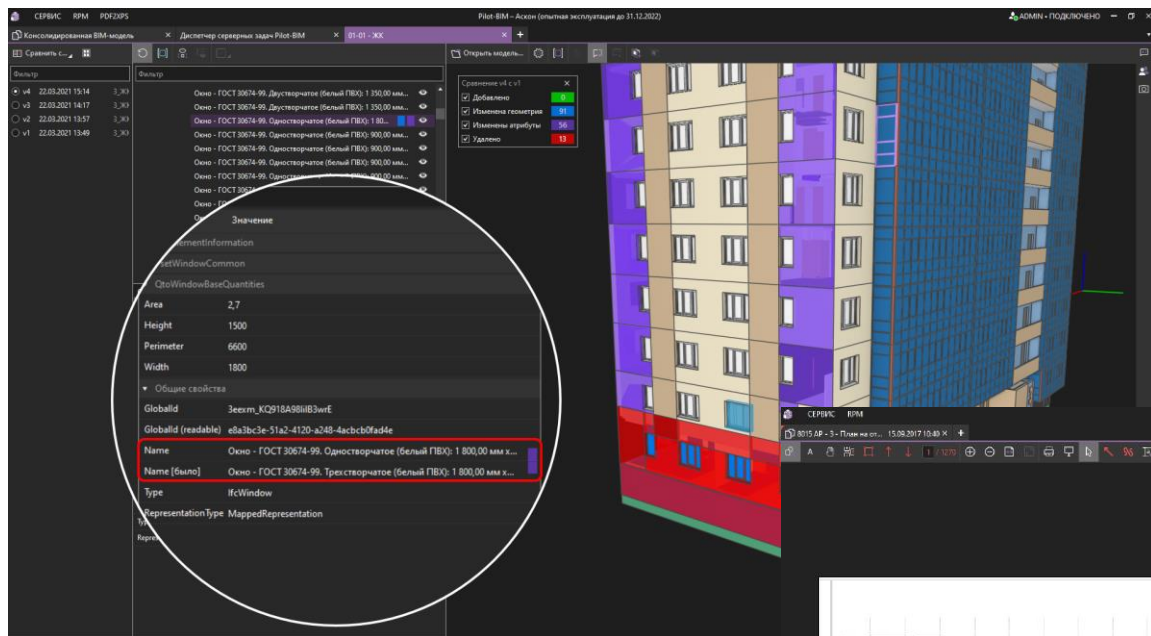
СЕРВИС RPM PDF2XPS

Pilot-BIM – Аскон (опытная эксплуатация до 31.12.2022)

ADMIN • ПОДКЛЮЧЕНО

Консолидированная BIM-модель × Диспетчер серверных задач Pilot-BIM × 01-01 - ЖК × +

Сравнить с...

Фильтр

Фильтр

v4 22.03.2021 15:14
v3 22.03.2021 14:17
v2 22.03.2021 13:57
v1 22.03.2021 13:49

Окно - ГОСТ 30674-99. Двустворчатое (белый ПВХ): 1 350,00 мм...
Окно - ГОСТ 30674-99. Двустворчатое (белый ПВХ): 1 350,00 мм...
Окно - ГОСТ 30674-99. Одностворчатое (белый ПВХ): 1 80...
Окно - ГОСТ 30674-99. Одностворчатое (белый ПВХ): 900,00 мм...
Окно - ГОСТ 30674-99. Одностворчатое (белый ПВХ): 900,00 мм...
Окно - ГОСТ 30674-99. Одностворчатое (белый ПВХ): 900,00 мм...
Окно - ГОСТ 30674-99. Одностворчатое (белый ПВХ): 900,00 мм...
Окно - ГОСТ 3067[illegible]
Окно - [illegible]

Открыть модель...

Сравнение v4 с v1
Добавлено 0
Изменена геометрия 91
Изменены атрибуты 56
Удалено 13

Значение
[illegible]ementInformation
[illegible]etWindowCommon
QtoWindowBaseQuantities

| Area | 2,7 |
|---|---|
| Height | 1500 |
| Perimeter | 6600 |
| Width | 1800 |
| Общие свойства | |
| GlobalId | 3eexm_KQ918A98iiB3wrE |
| GlobalId (readable) | e8a3bc3e-51a2-4120-a248-4acbcb0fad4e |
| Name | Окно - ГОСТ 30674-99. Одностворчатое (белый ПВХ): 1 800,00 мм х... |
| Name [было] | Окно - ГОСТ 30674-99. Трехстворчатое (белый ПВХ): 1 800,00 мм х... |
| Type | IfcWindow |
| RepresentationType | MappedRepresentation |

СЕРВИС RPM

8015 АР - 3 - План на от... 15.09.2017 10:40 × +

1 / 1270